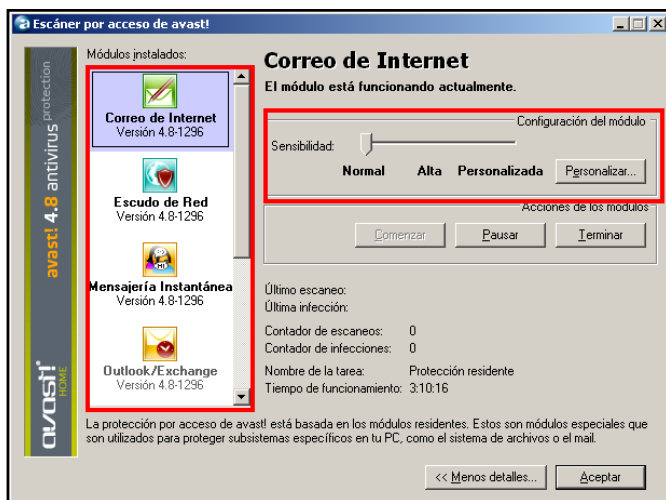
Escáner por acceso de avast!

avast! 4.8 antivirus protection

avast! HOME

Módulos instalados:

Correo de Internet
Versión 4.8-1296

Escudo de Red
Versión 4.8-1296

Mensajería Instantánea
Versión 4.8-1296

Outlook/Exchange
Versión 4.8-1296

Correo de Internet

El módulo está funcionando actualmente.

Configuración del módulo

Sensibilidad:

Normal Alta Personalizada Personalizar...

Acciones de los módulos

Comenzar Pausar Terminar

Último escaneo:
Última infección:

Contador de escaneos: 0
Contador de infecciones: 0

Nombre de la tarea: Protección residente
Tiempo de funcionamiento: 3:10:16

La protección por acceso de avast! está basada en los módulos residentes. Estos son módulos especiales que son utilizados para proteger subsistemas específicos en tu PC, como el sistema de archivos o el mail.

<< Menos detalles... Aceptar